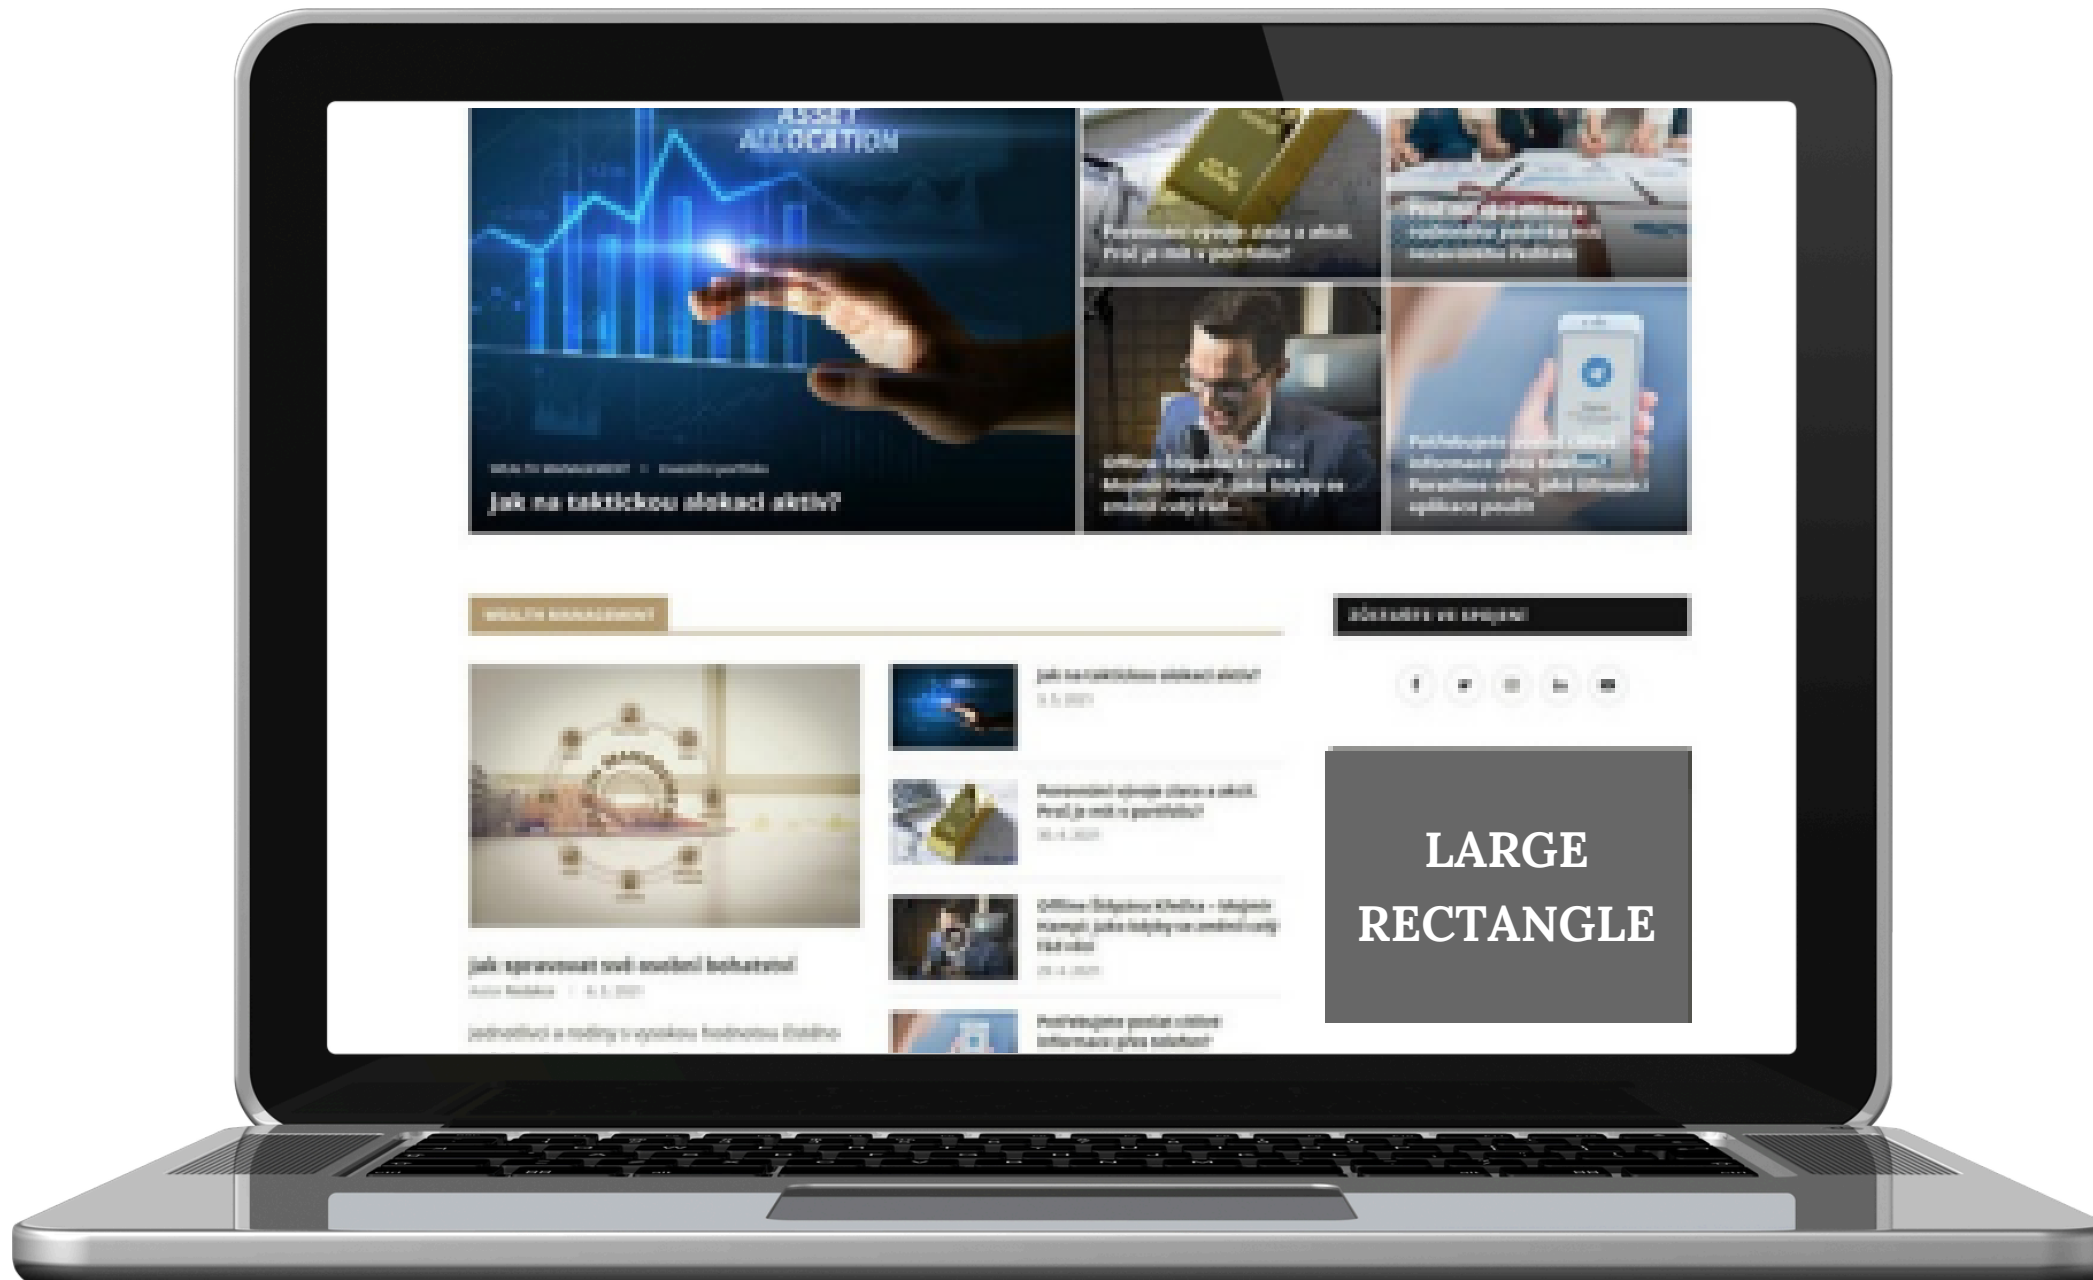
ASSET ALLOCATION

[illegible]

Jak na taktickou alokaci aktiv?

Porovnání vývoje zlata a akcií. Proč je mít v portfoliu?

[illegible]

Offline: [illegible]

Potřebujete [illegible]

WEALTH MANAGEMENT

ZŮSTAŇTE VE SPOJENÍ

Jak na taktickou alokaci aktiv?

Porovnání vývoje zlata a akcií. Proč je mít v portfoliu?

Offline Štěpána Křečka – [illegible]

Potřebujete poslat citlivé informace přes telefon?

Jak spravovat své osobní bohatství

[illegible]

LARGE RECTANGLE